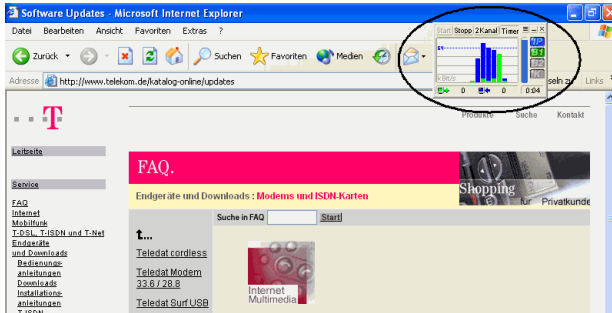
Software Updates - Microsoft Internet Explorer

Datei Bearbeiten Ansicht Favoriten Extras ?

Zurück Suchen Favoriten Medien

Adresse http://www.telekom.de/katalog-online/updates

Start Stopp 2Kanal Timer

0 0 0:04

seln zu Links

T

Produkte Suche Kontakt

Leitseite

Service

FAQ
Internet
Mobilfunk
T-DSL, T-ISDN und T-Net
Endgeräte und Downloads
Bedienungsanleitungen
Downloads
Installationsanleitungen

FAQ.

Endgeräte und Downloads : Modems und ISDN-Karten

Shopping für Privatkunde

Suche in FAQ Start

t...

Teledat cordless

Teledat Modem 33.6 / 28.8

Teledat Surf USB

Internet Multimedia